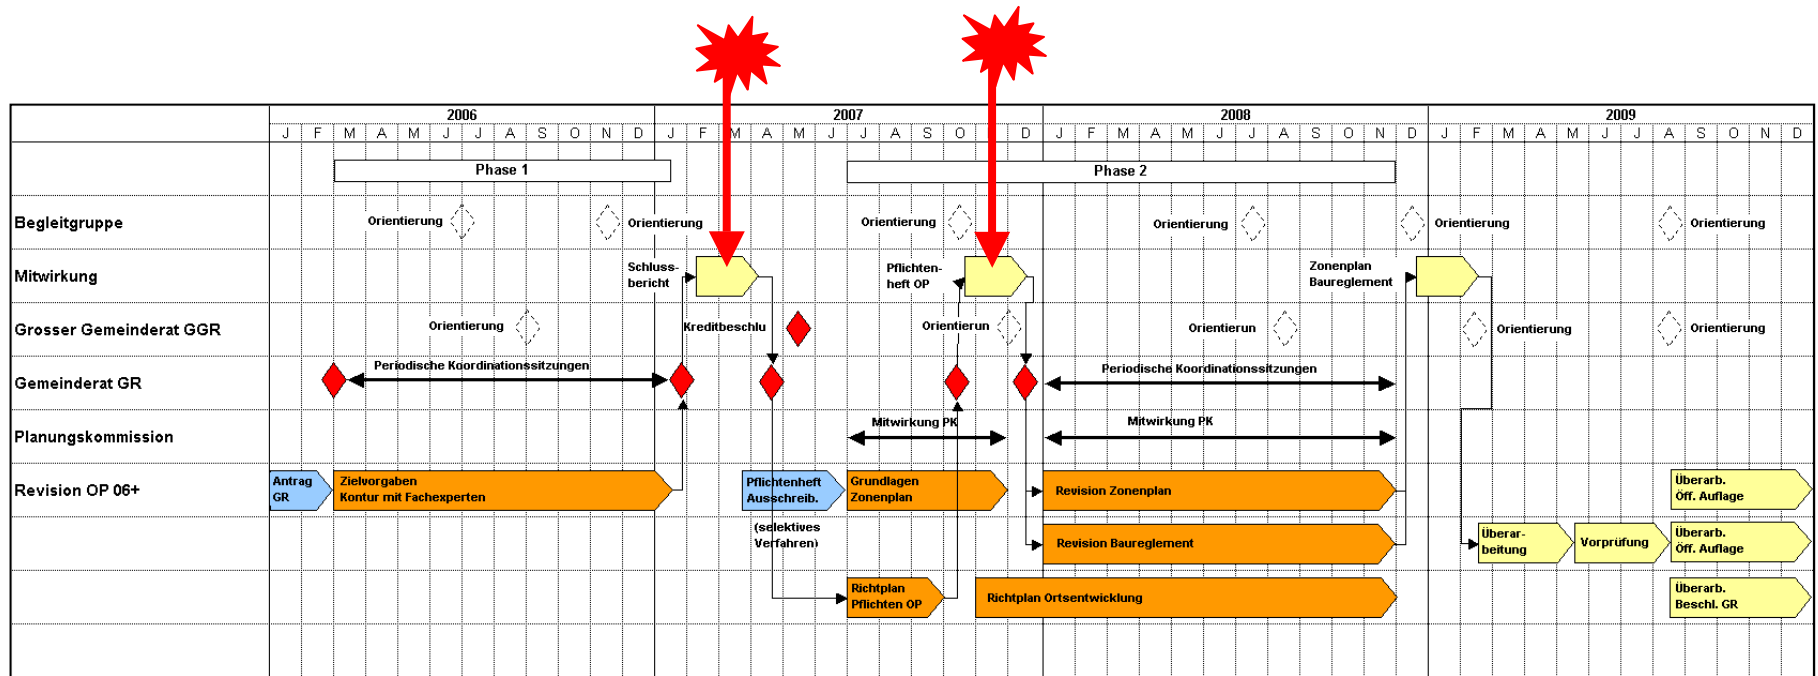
2006 2007 2008 2009

J F M A M J J A S O N D J F M A M J J A S O N D J F M A M J J A S O N D J F M A M J J A S O N D

Phase 1

Phase 2

Begleitgruppe

Orientierung

Orientierung

Orientierung

Orientierung

Orientierung

Orientierung

Mitwirkung

Schlussbericht

Pflichtenheft OP

Zonenplan Baureglement

Grosser Gemeinderat GGR

Orientierung

Kreditbeschlu

Orientierun

Orientierun

Orientierung

Orientierung

Gemeinderat GR

Periodische Koordinationssitzungen

Periodische Koordinationssitzungen

Planungskommission

Mitwirkung PK

Mitwirkung PK

Revision OP 06+

Antrag GR

Zielvorgaben Kontur mit Fachexperten

Pflichtenheft Ausschreib.

(selektives Verfahren)

Grundlagen Zonenplan

Revision Zonenplan

Überarb. Öff. Auflage

Revision Baureglement

Überarbeitung

Vorprüfung

Überarb. Öff. Auflage

Richtplan Pflichten OP

Richtplan Ortsentwicklung

Überarb. Beschl. GR